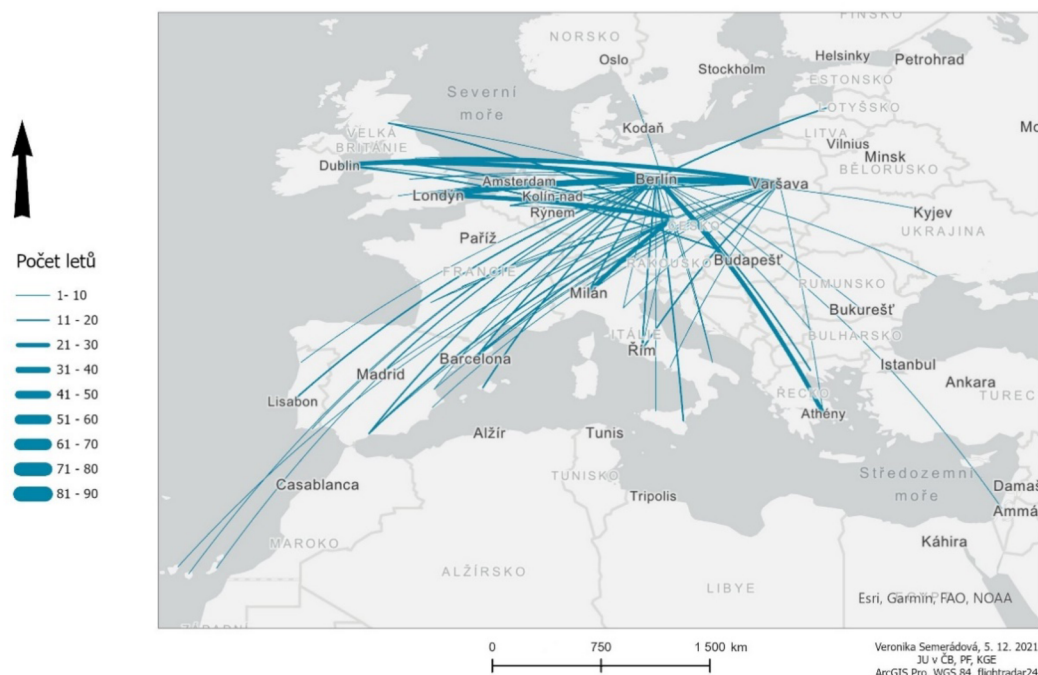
Počet letů
1- 10
11 - 20
21 - 30
31 - 40
41 - 50
51 - 60
61 - 70
71 - 80
81 - 90

FINSKO
NORSKO
Oslo
Stockholm
Helsinky
Petrohrad
ESTONSKO
Severní moře
LOTYŠSKO
Mo
Kodaň
LITVA
Vilnius
VELKÁ BRITÁNIE
Minsk
BĚLORUSKO
Dublin
Amsterdam
Berlín
Varšava
Londýn
Kolín nad Rýnem
Kyjev
UKRAJINA
ČESKO
Paříž
FRANCIE
RAKOUSKO
Budapešť
RUMUNSKO
Milán
Bukurešť
ITÁLIE
BULHARSKO
Řím
Barcelona
Madrid
Istanbul
Ankara
Lisabon
TUREC
ŘECKO
Athény
Alžír
Tunis
TUNISKO
Středozemní moře
Damaš
Casablanca
Tripolis
Ammá
MAROKO
Káhira
ALŽÍRSKO
LIBYE
Esri, Garmin, FAO, NOAA
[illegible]

0
750
1 500 km

Veronika Semerádová, 5. 12. 2021
JU v ČB, PF, KGE
ArcGIS Pro, WGS 84, flightradar24